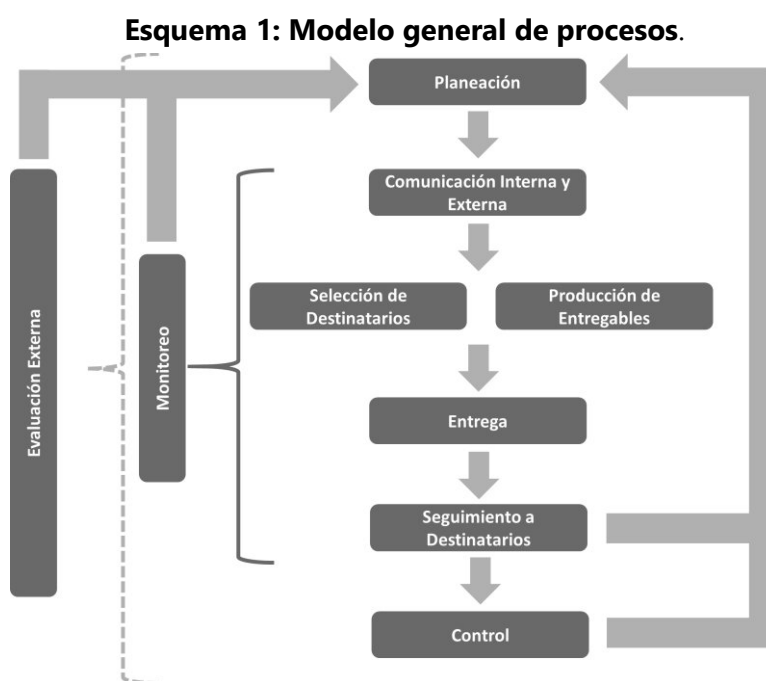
**Esquema 1: Modelo general de procesos**.

Planeación

Comunicación Interna y Externa

Selección de Destinatarios

Producción de Entregables

Entrega

Seguimiento a Destinatarios

Control

Evaluación Externa

Monitoreo